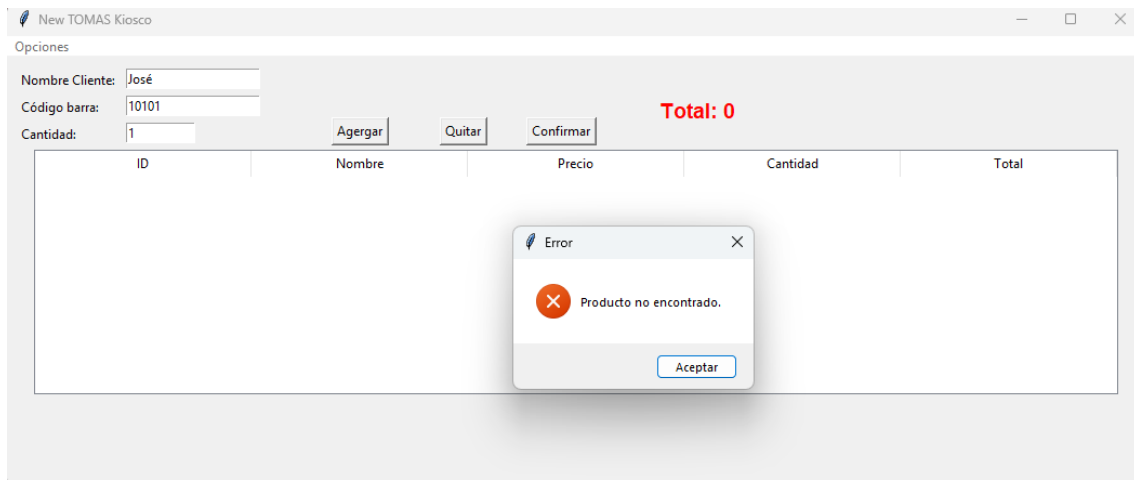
New TOMAS Kiosco

Opciones

Nombre Cliente: José

Código barra: 10101

Cantidad: 1

Agergar

Quitar

Confirmar

Total: 0

| ID | Nombre | Precio | Cantidad | Total |
|---|---|---|---|---|

Error

Producto no encontrado.

Aceptar